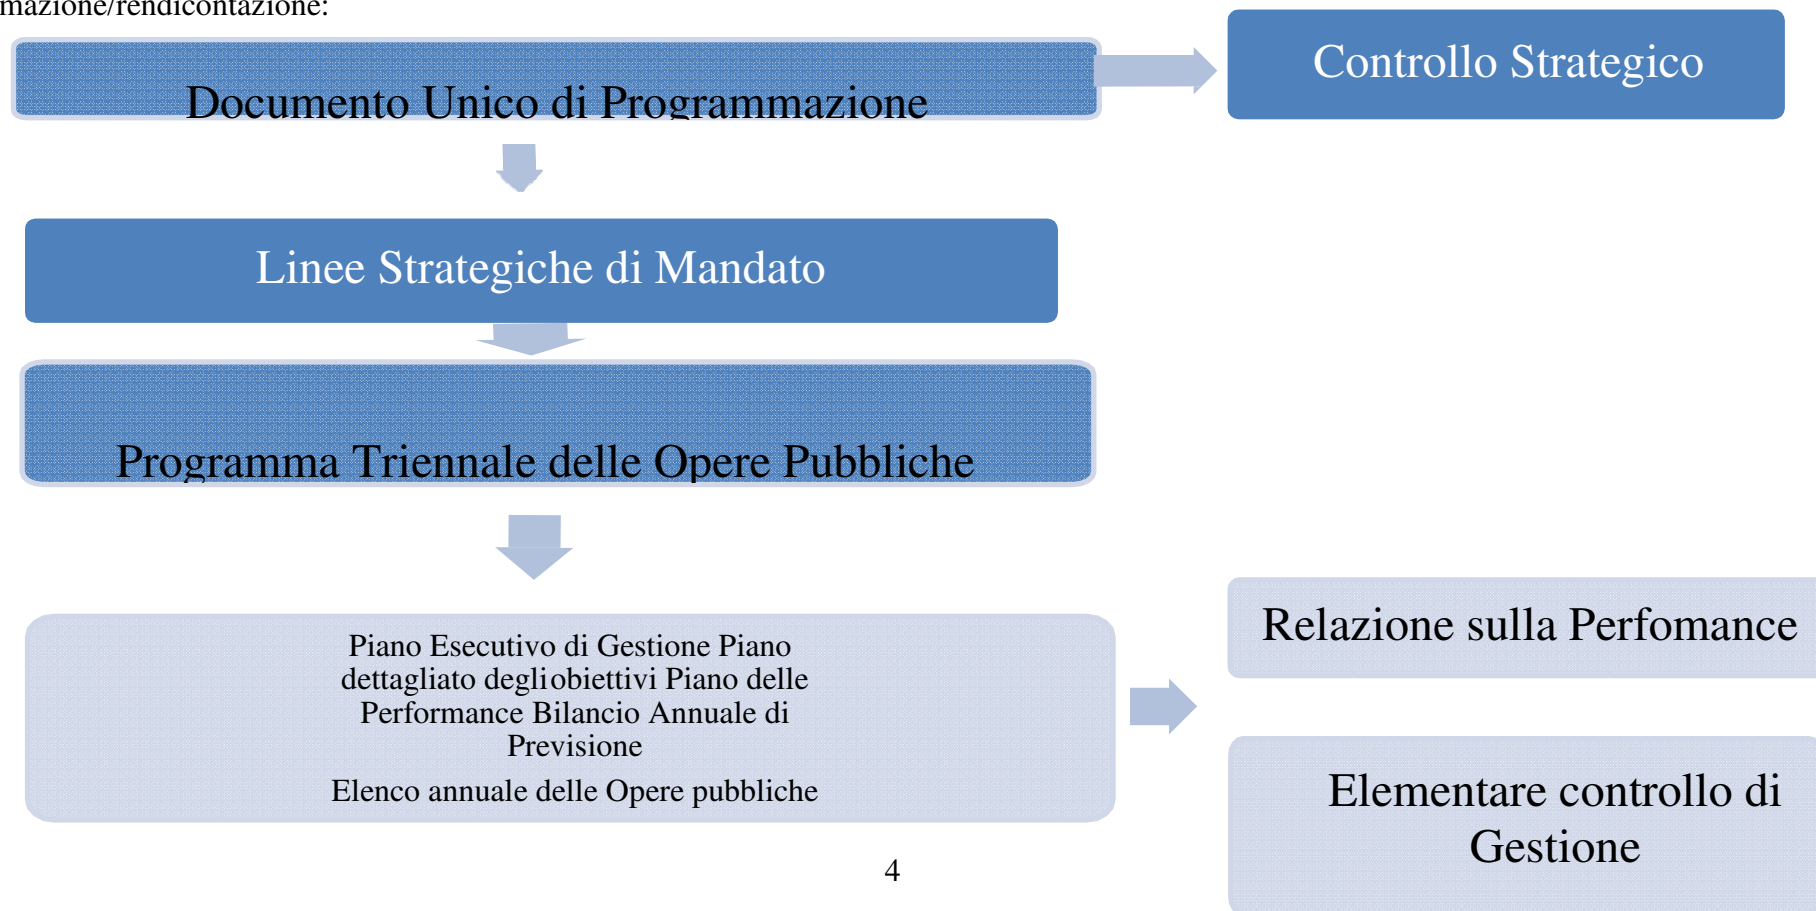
mazione/rendicontazione:

Documento Unico di Programmazione

Controllo Strategico

Linee Strategiche di Mandato

Programma Triennale delle Opere Pubbliche

Piano Esecutivo di Gestione Piano dettagliato degliobiettivi Piano delle Performance Bilancio Annuale di Previsione

Elenco annuale delle Opere pubbliche

Relazione sulla Perfomance

Elementare controllo di Gestione

4